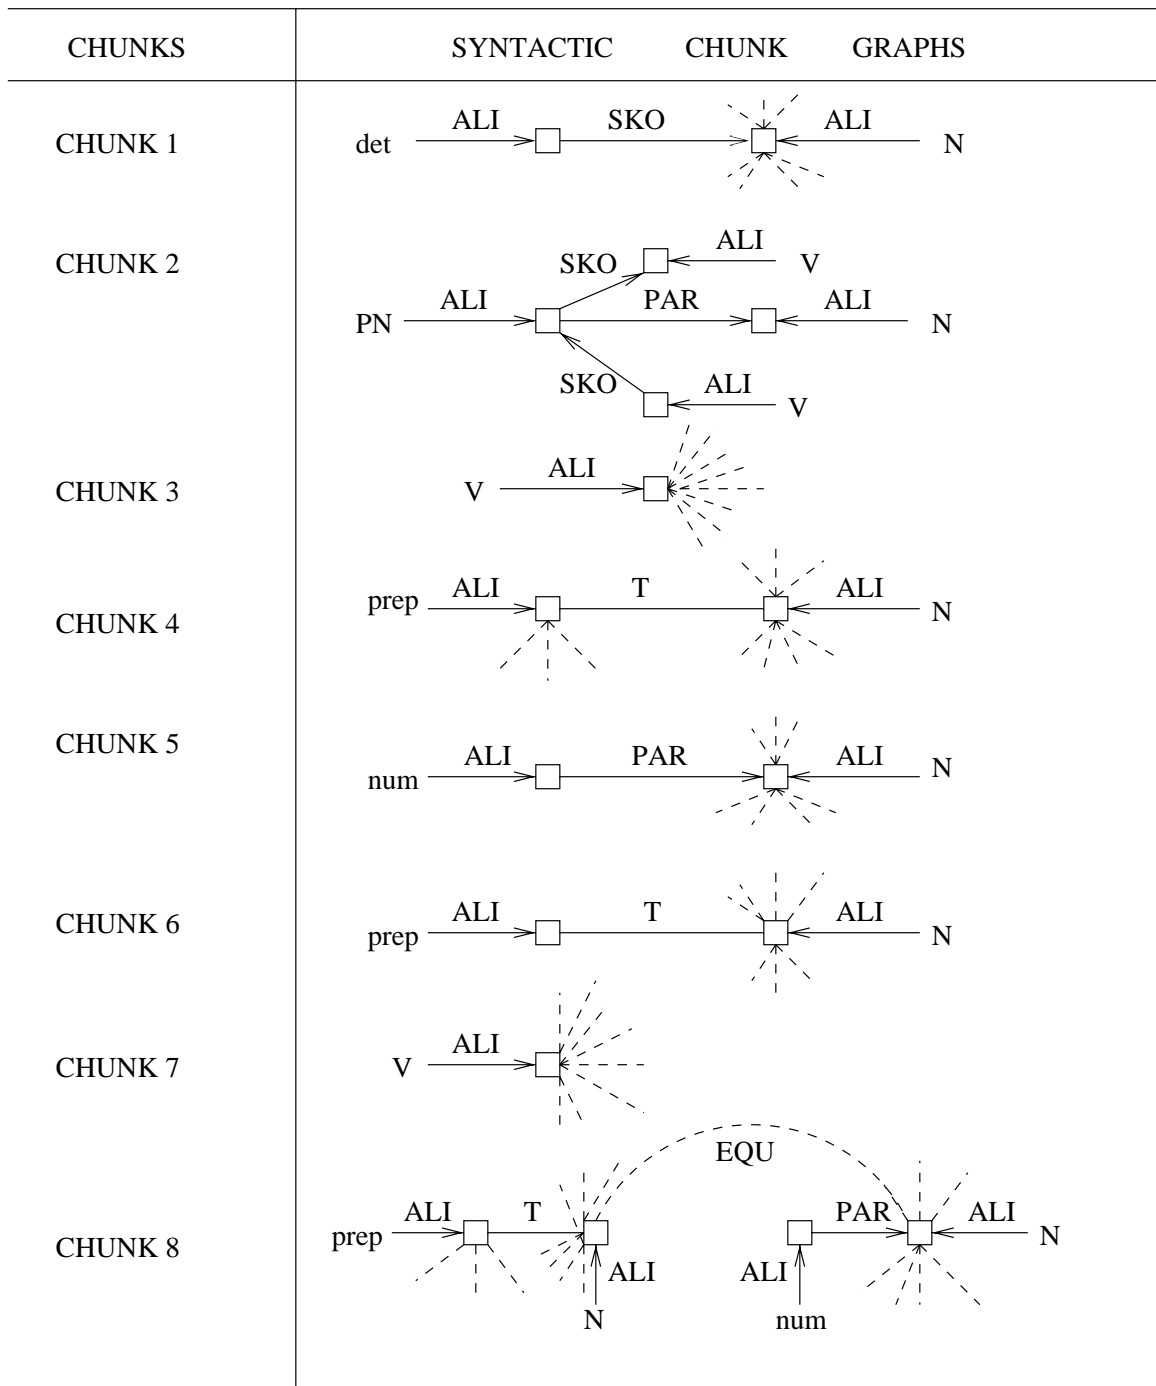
| CHUNKS | SYNTACTIC CHUNK GRAPHS |
|---|---|
| CHUNK 1 | det ALI SKO ALI N |
| CHUNK 2 | SKO ALI V PN ALI PAR ALI N SKO ALI V |
| CHUNK 3 | V ALI |
| CHUNK 4 | prep ALI T ALI N |
| CHUNK 5 | num ALI PAR ALI N |
| CHUNK 6 | prep ALI T ALI N |
| CHUNK 7 | V ALI |
| CHUNK 8 | EQU prep ALI T ALI N ALI num PAR ALI N |